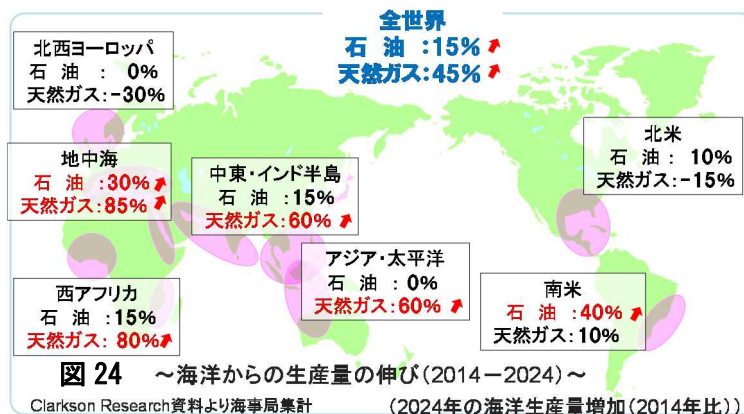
全世界
石 油 :15%
天然ガス:45%

北西ヨーロッパ
石 油 : 0%
天然ガス: -30%

北米
石 油 : 10%
天然ガス: -15%

地中海
石 油 :30%
天然ガス:85%

中東・インド半島
石 油 :15%
天然ガス:60%

アジア・太平洋
石 油 : 0%
天然ガス:60%

南米
石 油 :40%
天然ガス: 10%

西アフリカ
石 油 :15%
天然ガス:80%

図 24 ～海洋からの生産量の伸び(2014－2024)～

Clarkson Research資料より海事局集計

(2024年の海洋生産量増加(2014年比))